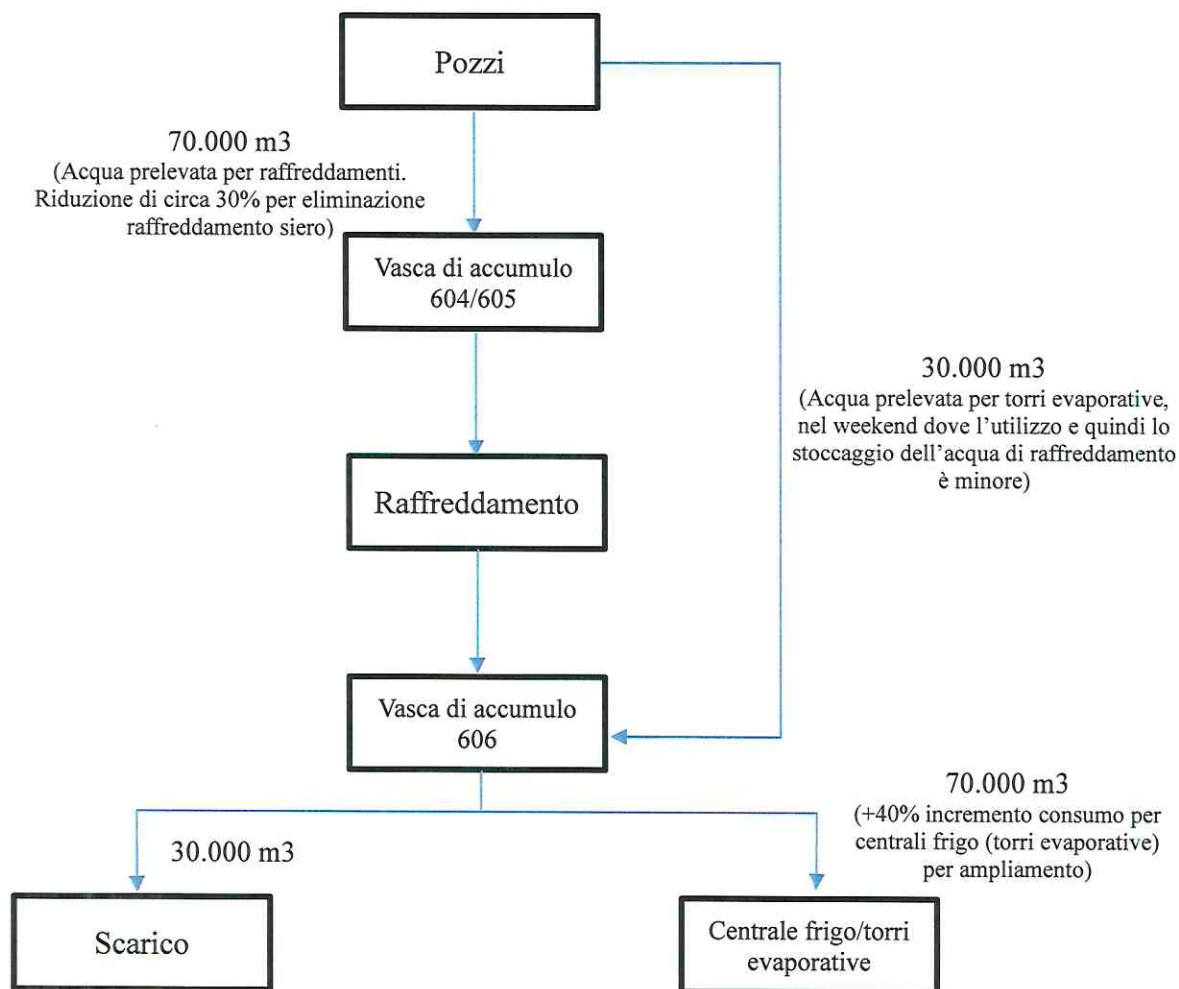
Pozzi

70.000 m3
(Acqua prelevata per raffreddamenti. Riduzione di circa 30% per eliminazione raffreddamento siero)

Vasca di accumulo 604/605

30.000 m3
(Acqua prelevata per torri evaporative, nel weekend dove l'utilizzo e quindi lo stoccaggio dell'acqua di raffreddamento è minore)

Raffreddamento

Vasca di accumulo 606

70.000 m3
(+40% incremento consumo per centrali frigo (torri evaporative) per ampliamento)

30.000 m3

Scarico

Centrale frigo/torri evaporative